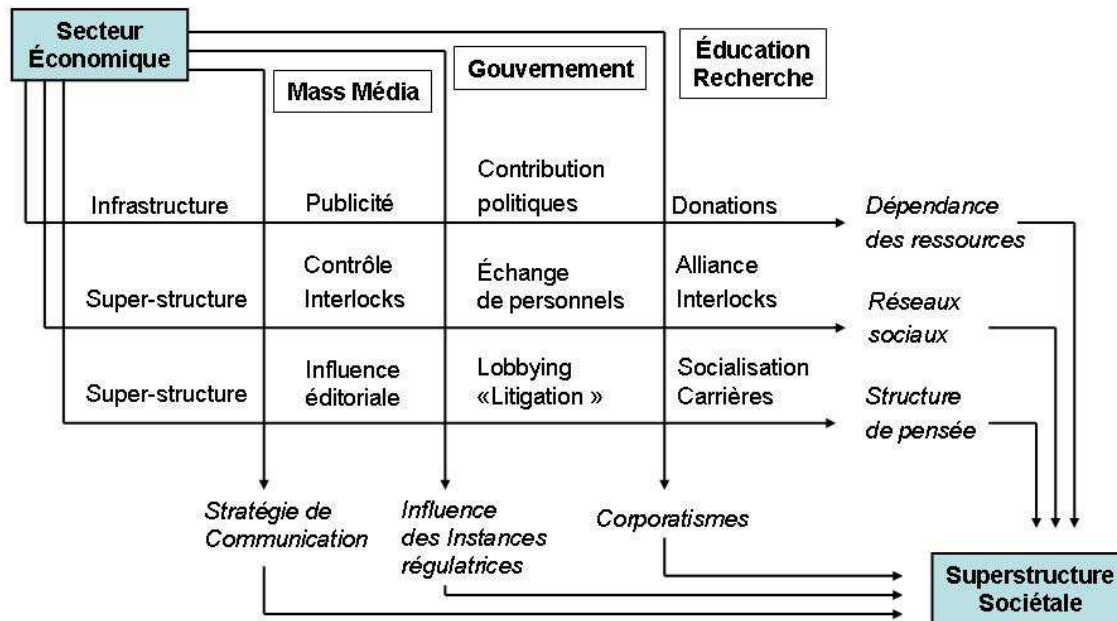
Secteur Économique

Mass Média

Gouvernement

Éducation Recherche

Infrastructure

Publicité

Contribution politiques

Donations

Dépendance des ressources

Super-structure

Contrôle Interlocks

Échange de personnels

Alliance Interlocks

Réseaux sociaux

Super-structure

Influence éditoriale

Lobbying «Litigation »

Socialisation Carrières

Structure de pensée

Stratégie de Communication

Influence des Instances régulatrices

Corporatismes

Superstructure Sociétale